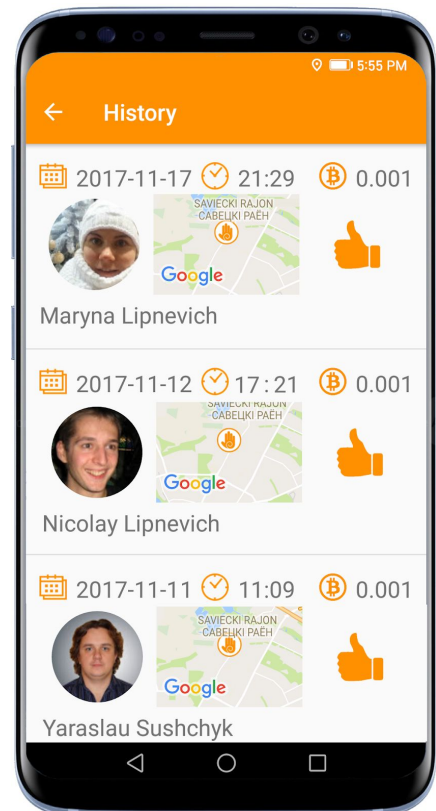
5:55 PM

History

2017-11-17 21:29 0.001

SAVIECKI RAJON
САВЕЦКІ РАЁН

Google

Maryna Lipnevich

2017-11-12 17:21 0.001

SAVIECKI RAJON
САВЕЦКІ РАЁН

Google

Nicolay Lipnevich

2017-11-11 11:09 0.001

SAVIECKI RAJON
САВЕЦКІ РАЁН

Google

Yaraslau Sushchyk